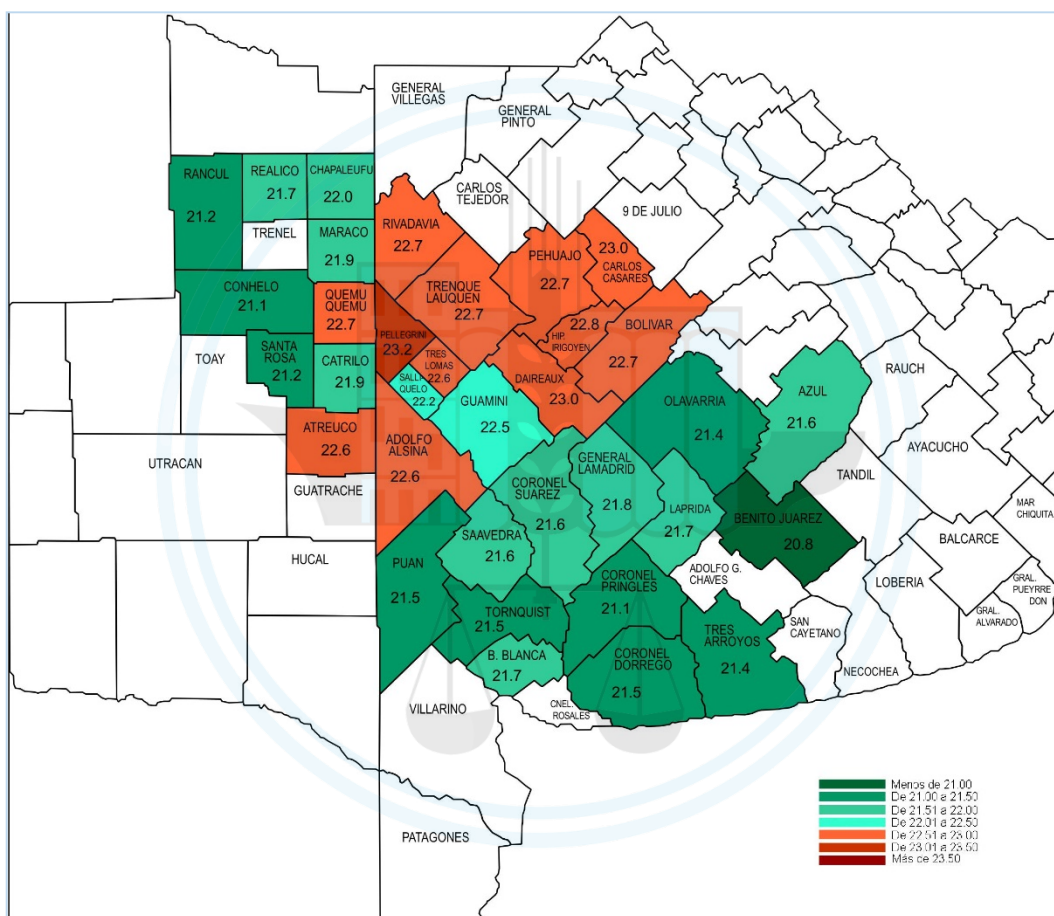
GENERAL VILLEGAS

GENERAL PINTO

RANCUL
21.2

REALICO
21.7

CHAPALEUFU
22.0

TRENEL

MARACO
21.9

CARLOS TEJEDOR

9 DE JULIO

RIVADAVIA
22.7

PEHUAJO
22.7

23.0
CARLOS CASARES

TRENQUE LAUQUEN
22.7

CONHELO
21.1

QUEMU QUEMU
22.7

HIP. IRIGOYEN
22.8

BOLIVAR
22.7

PELLEGRINI
23.2

TRES LOMAS
22.6

TOAY

SANTA ROSA
21.2

CATRILO
21.9

SALLIQUELO
22.2

DAIREAUX
23.0

GUAMINI
22.5

OLAVARRIA
21.4

AZUL
21.6

RAUCH

ATREUCO
22.6

ADOLFO ALSINA
22.6

UTRACAN

GUATRACHE

CORONEL SUAREZ
21.6

GENERAL LAMADRID
21.8

LAPRIDA
21.7

TANDIL

AYACUCHO

BENITO JUAREZ
20.8

MAR CHIQUITA

HUCAL

SAAVEDRA
21.6

PUAN
21.5

BALCARCE

CORONEL PRINGLES
21.1

ADOLFO G. CHAVES

LOBERIA

GRAL. PUEYRREDON

TORNQUIST
21.5

SAN CAYETANO

GRAL. ALVARADO

TRES ARROYOS
21.4

B. BLANCA
21.7

CORONEL DORREGO
21.5

NECOCHEA

VILLARINO

CNEL ROSALES

PATAGONES

Menos de 21.00
De 21.00 a 21.50
De 21.51 a 22.00
De 22.01 a 22.50
De 22.51 a 23.00
De 23.01 a 23.50
Más de 23.50